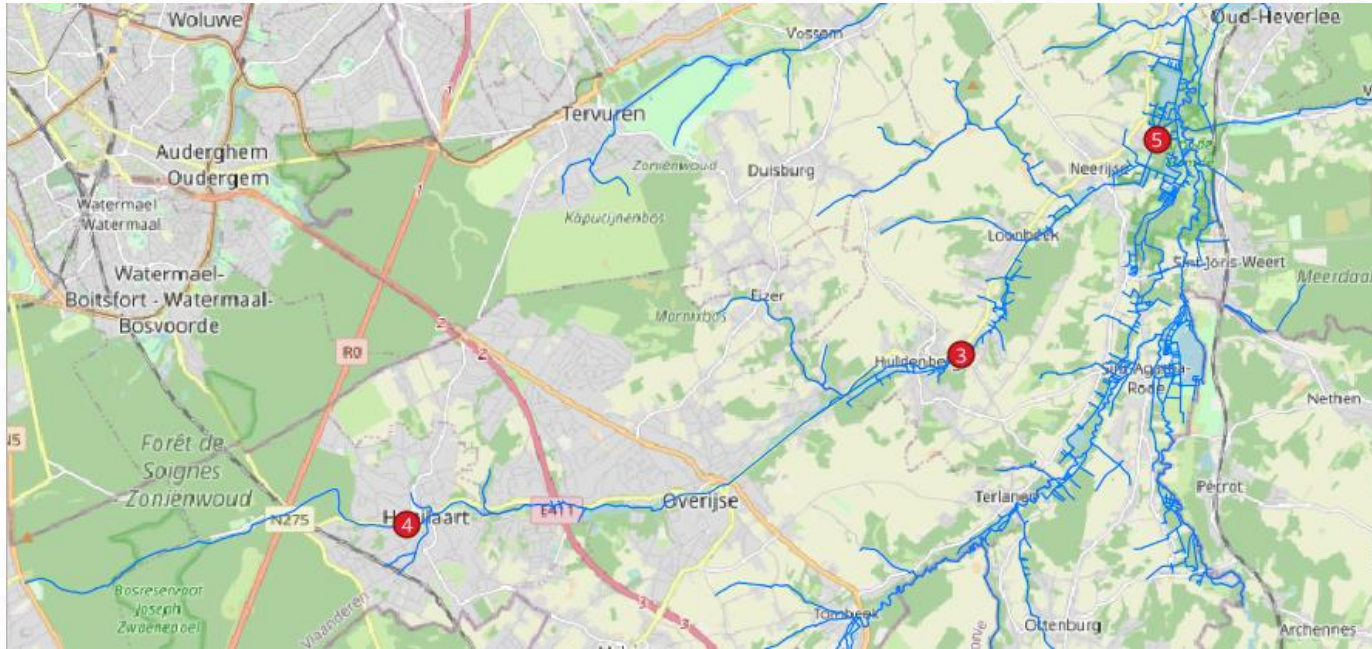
Woluwe
Vossem
Oud-Heverlee
Tervuren
Auderghem
Oudergem
Zonienwoud
Duisburg
5
Neerijse
Watermael
Watermaal
Kapucijnenbos
Loonbeek
Watermael-
Boitsfort - Watermaal-
Bosvoorde
Sint-Joris-Weert
Meerdaal
Eizer
Maraixbos
R0
2
2
1
1
Huldenberg
3
Sint-Agatha-Rode
Nethen
N5
Forêt de
Soignes
Zonienwoud
Terlanen
Pécrot
N275
4
Hoeilaart
E411
Overijse
Bosreservaat
Joseph
Zwaenepoel
Vlaanderen
3
3
Tombeek
Ottenburg
Archennes